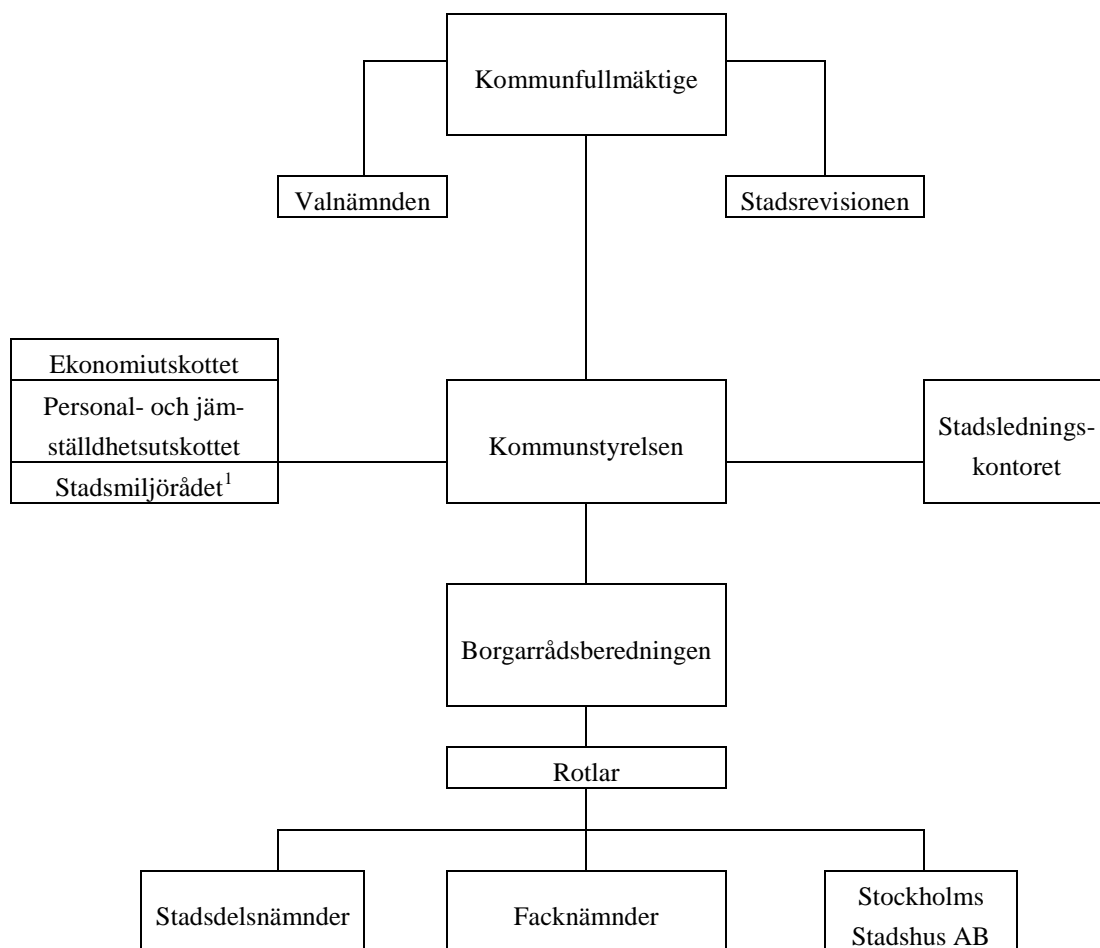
Kommunfullmäktige

Valnämnden

Stadsrevisionen

Ekonomiutskottet

Personal- och jämställdhetsutskottet

Stadsmiljörådet$^1$

Kommunstyrelsen

Stadsledningskontoret

Borgarrådsberedningen

Rotlar

Stadsdelsnämnder

Facknämnder

Stockholms Stadshus AB